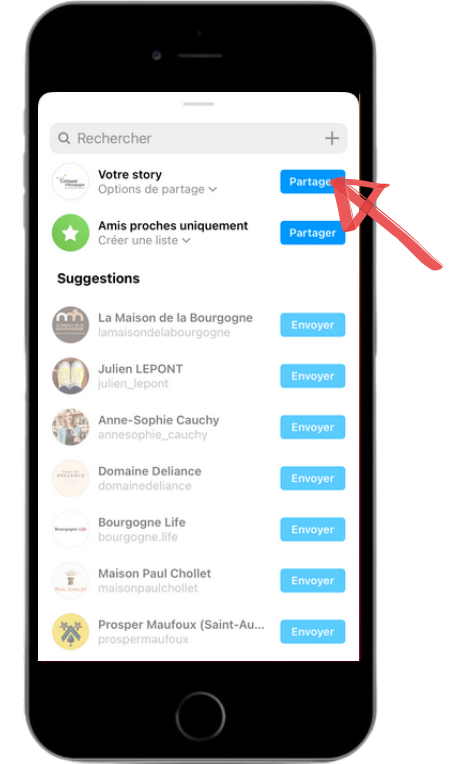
Rechercher

Votre story
Options de partage
Partager

Amis proches uniquement
Créer une liste
Partager

Suggestions

La Maison de la Bourgogne
lamaisondelabourgogne
Envoyer

Julien LEPONT
julien_lepont
Envoyer

Anne-Sophie Cauchy
annesophie_cauchy
Envoyer

Domaine Deliance
domainedeliance
Envoyer

Bourgogne Life
bourgogne.life
Envoyer

Maison Paul Chollet
maisonpaulchollet
Envoyer

Prosper Maufoux (Saint-Au...
prospermaufoux
Envoyer